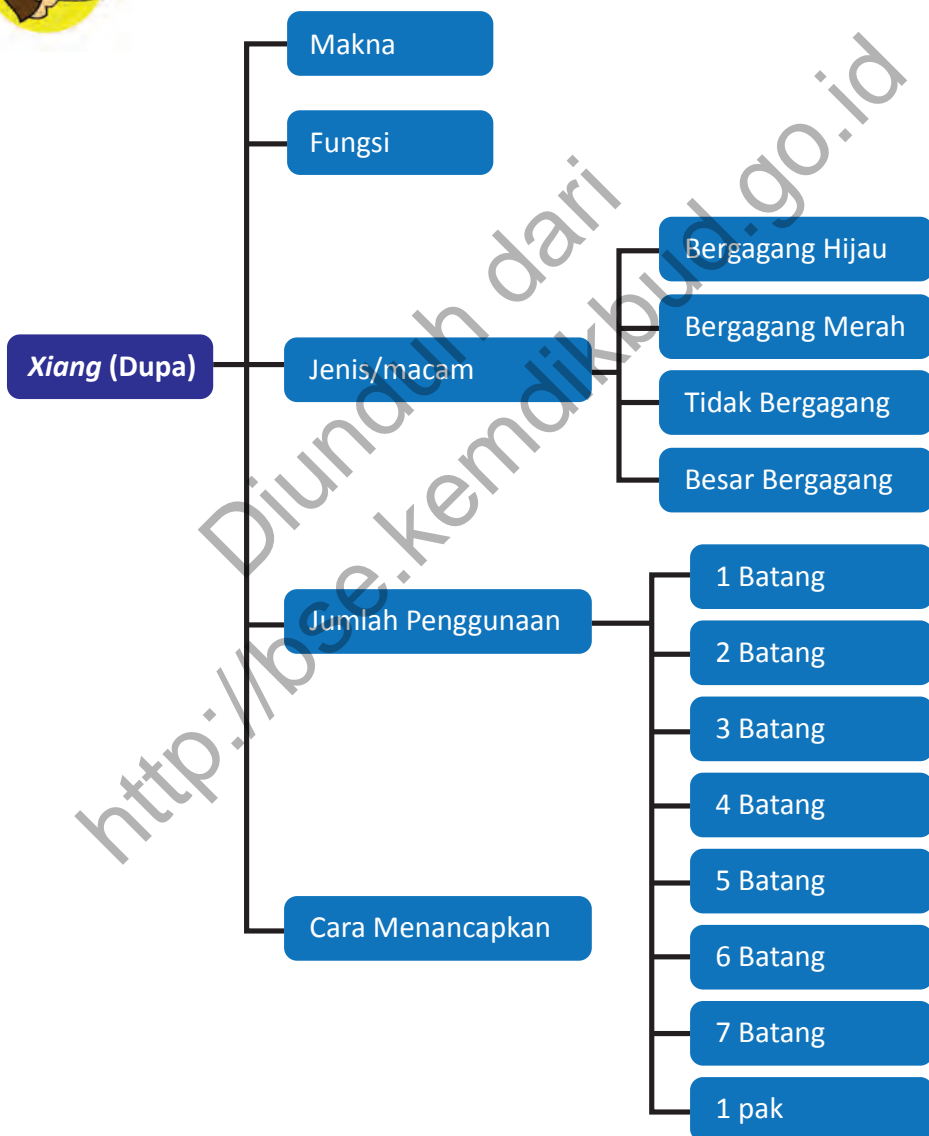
Xiang (Dupa)

Makna

Fungsi

Jenis/macam

Bergagang Hijau

Bergagang Merah

Tidak Bergagang

Besar Bergagang

Jumlah Penggunaan

1 Batang

2 Batang

3 Batang

4 Batang

5 Batang

6 Batang

7 Batang

1 pak

Cara Menancapkan

Diunduh dari http://bse.kemdikbud.go.id